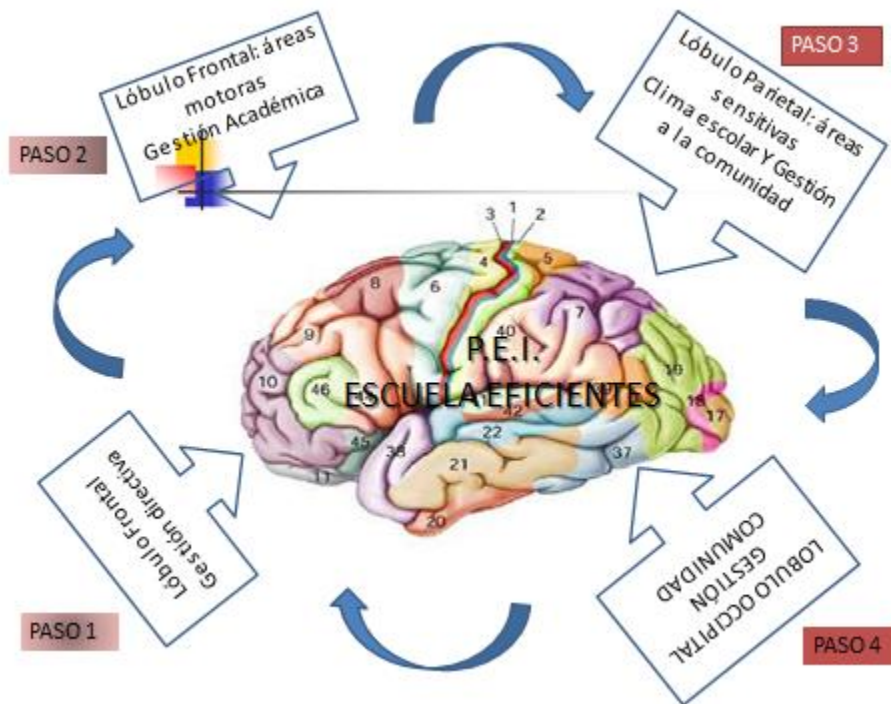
PASO 2

Lóbulo Frontal: áreas motoras
Gestión Académica

PASO 3

Lóbulo Parietal: áreas sensitivas
Clima escolar Y Gestión a la comunidad

3 1 2
4 5
8 6 7
9 40
10 46 19
18 17
42
22
45 38 37
11 21
20

P.E.I.
ESCUELA EFICIENTES

Lóbulo Frontal
Gestión directiva

PASO 1

LOBULO OCCIPITAL
GESTIÓN
COMUNIDAD

PASO 4